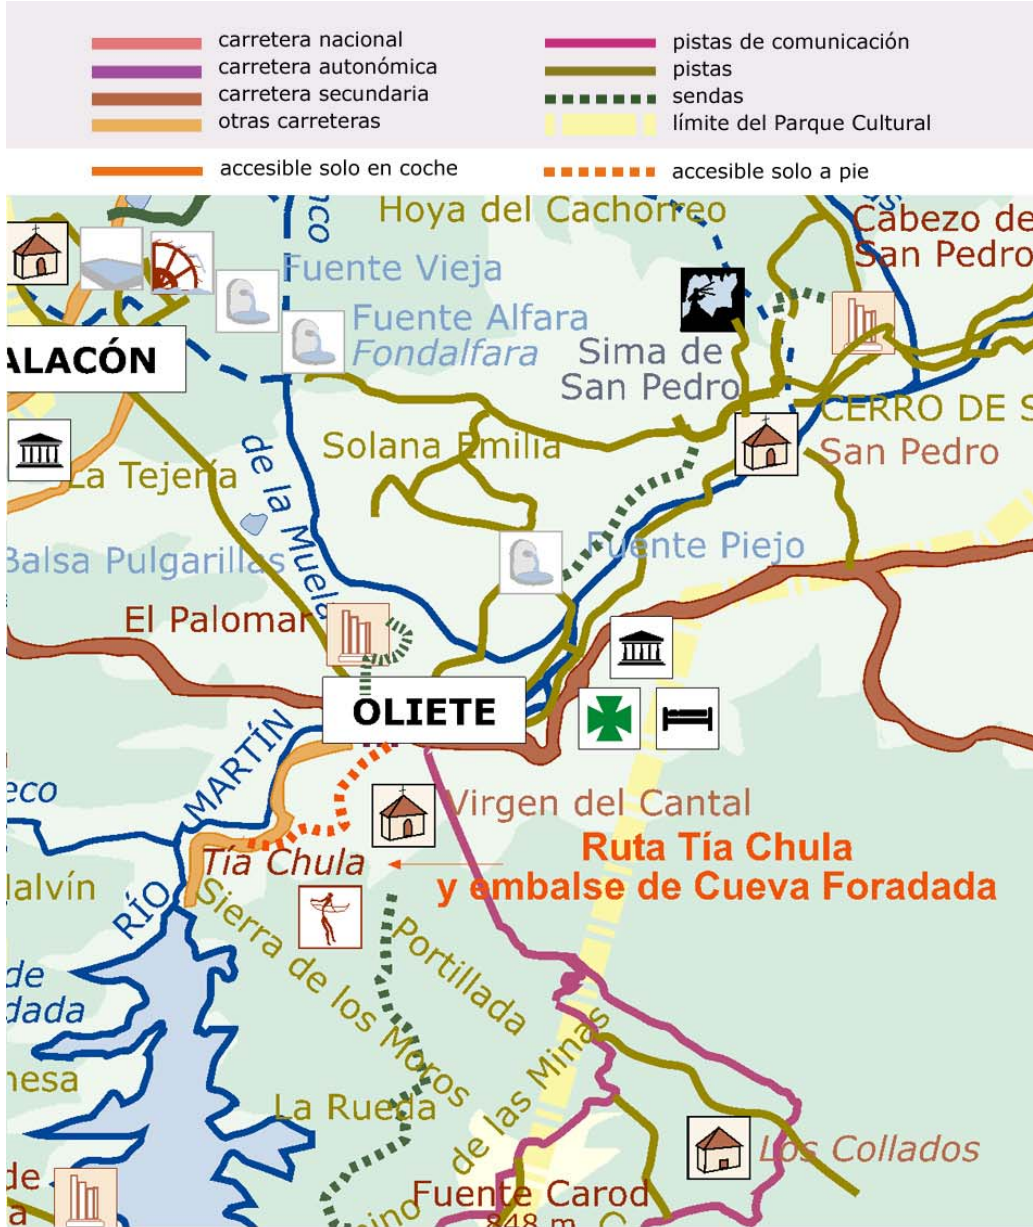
carretera nacional
carretera autonómica
carretera secundaria
otras carreteras

pistas de comunicación
pistas
sendas
límite del Parque Cultural

accesible solo en coche
accesible solo a pie

Hoya del Cachorreo
Cabezo de San Pedro
Fuente Vieja
Fuente Alfara
Fondalfara
Sima de San Pedro
ALACÓN
CERRO DE S
San Pedro
Solana Emilia
La Tejería
de la Muela
Balsa Pulgarillas
Fuente Piejo
El Palomar
OLIETE
MARTÍN
RÍO
eco
Virgen del Cantal
Ruta Tía Chula y embalse de Cueva Foradada
Tía Chula
alvín
Sierra de los Moros
Portillada
de
dada
nesa
La Rueda
de las Minas
Los Collados
de
a
Fuente Carod
848 m
ino
co